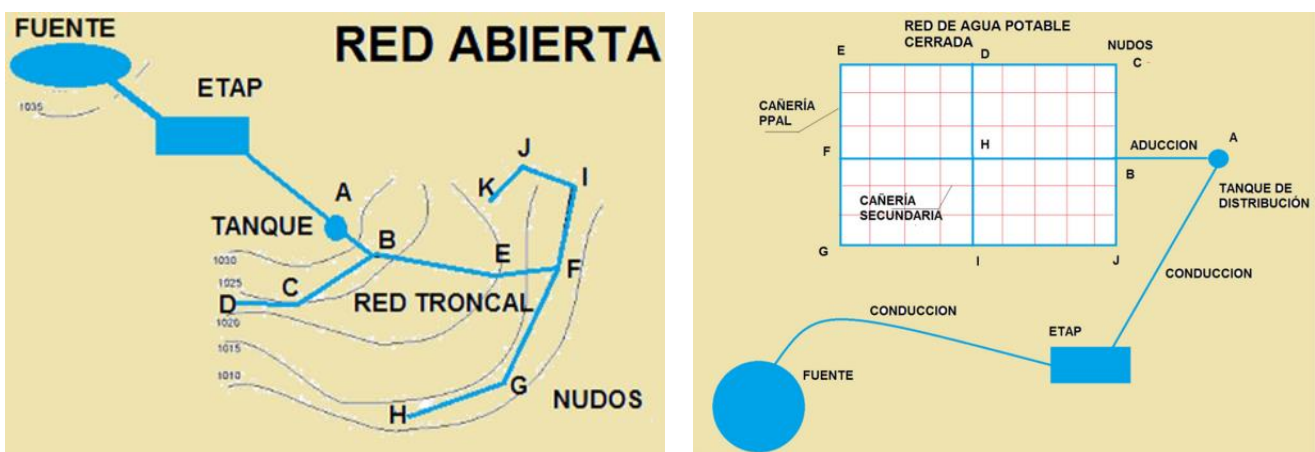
FUENTE

RED ABIERTA

ETAP

1035

A

TANQUE

J

K

I

B

E

F

1030

1025

C

D

RED TRONCAL

1020

1015

1010

G

H

NUDOS

RED DE AGUA POTABLE CERRADA

E

D

NUDOS

C

CAÑERÍA PPAL

F

H

ADUCCION

A

B

TANQUE DE DISTRIBUCIÓN

CAÑERÍA SECUNDARIA

G

I

J

CONDUCCION

CONDUCCION

ETAP

FUENTE